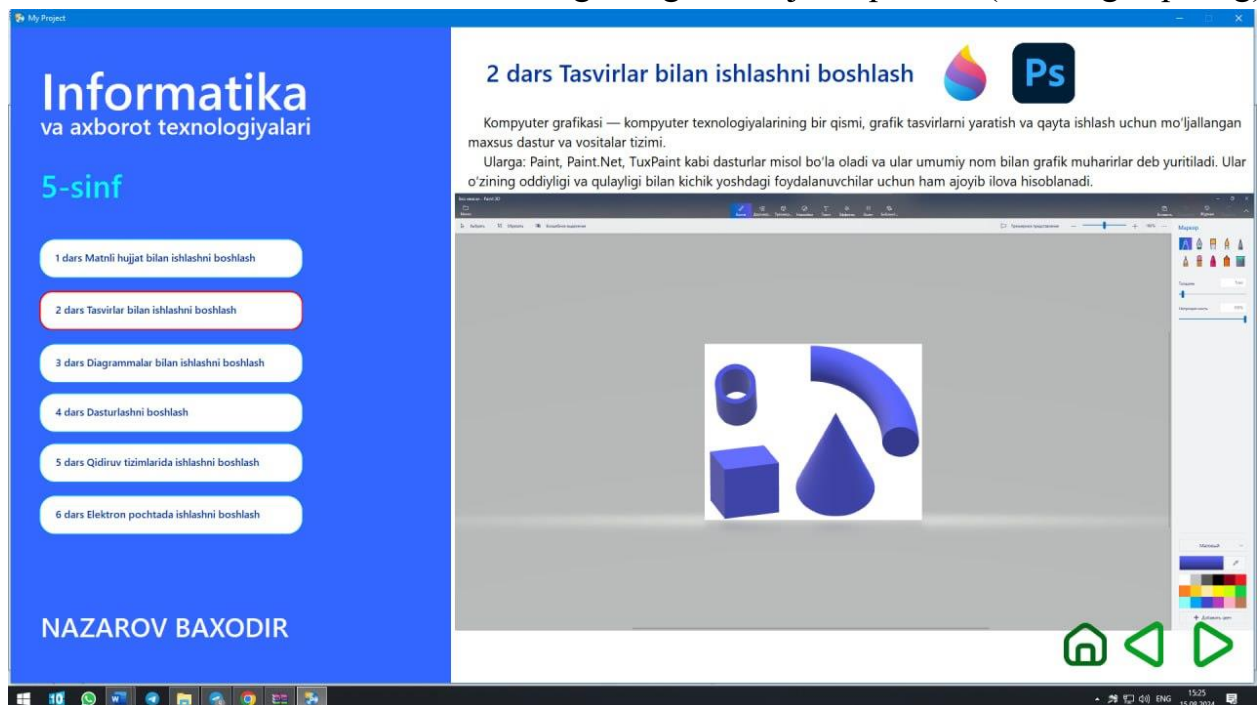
My Project

Informatika
va axborot texnologiyalari

5-sinf

1 dars Matnli hujjat bilan ishlashni boshlash

2 dars Tasvirlar bilan ishlashni boshlash

3 dars Diagrammalar bilan ishlashni boshlash

4 dars Dasturlashni boshlash

5 dars Qidiruv tizimlarida ishlashni boshlash

6 dars Elektron pochtada ishlashni boshlash

NAZAROV BAXODIR

2 dars Tasvirlar bilan ishlashni boshlash

Ps

Kompyuter grafikasi — kompyuter texnologiyalarining bir qismi, grafik tasvirlarni yaratish va qayta ishlash uchun mo'ljallangan maxsus dastur va vositalar tizimi.

Ularga: Paint, Paint.Net, TuxPaint kabi dasturlar misol bo'la oladi va ular umumiy nom bilan grafik muharirlar deb yuritiladi. Ular o'zining oddiyligi va qulayligi bilan kichik yoshdagi foydalanuvchilar uchun ham ajoyib ilova hisoblanadi.

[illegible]

ENG 15:25 15.08.2024